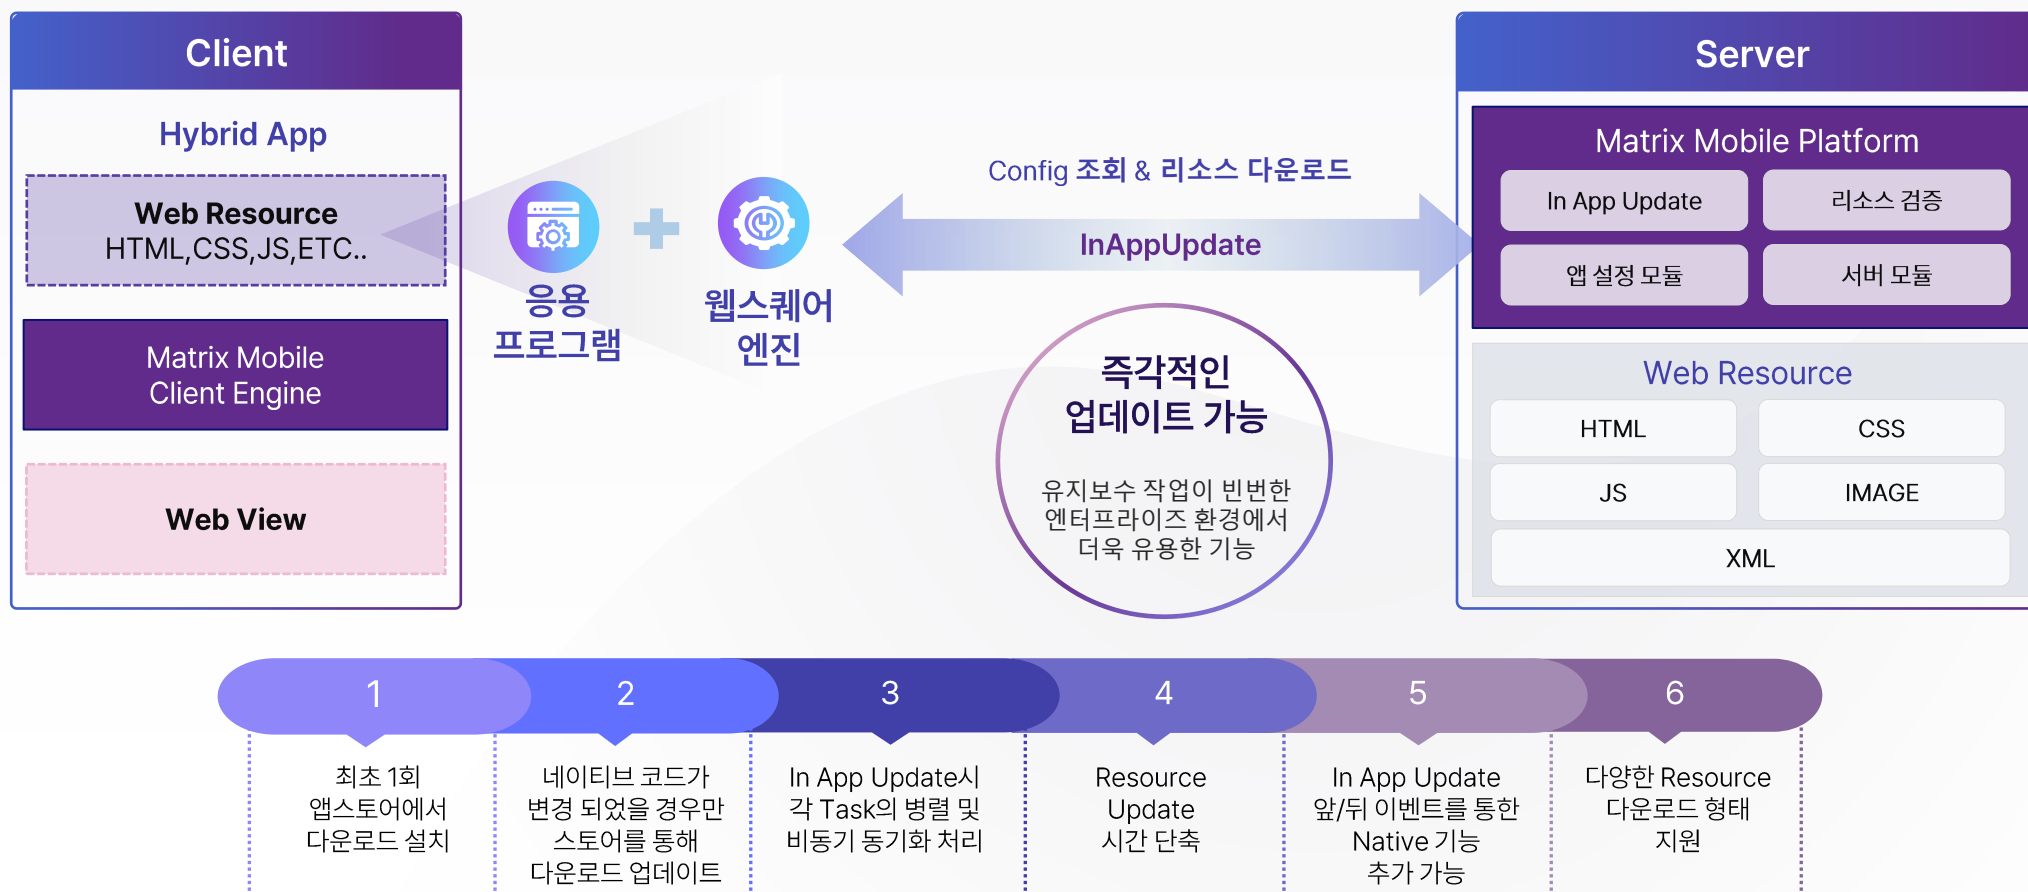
Client

Hybrid App

Web Resource
HTML,CSS,JS,ETC..

Matrix Mobile Client Engine

Web View

응용 프로그램

웹스퀘어 엔진

Config 조회 & 리소스 다운로드

InAppUpdate

즉각적인 업데이트 가능

유지보수 작업이 빈번한 엔터프라이즈 환경에서 더욱 유용한 기능

Server

Matrix Mobile Platform

In App Update

리소스 검증

앱 설정 모듈

서버 모듈

Web Resource

HTML

CSS

JS

IMAGE

XML

1

최초 1회 앱스토어에서 다운로드 설치

2

네이티브 코드가 변경 되었을 경우만 스토어를 통해 다운로드 업데이트

3

In App Update시 각 Task의 병렬 및 비동기 동기화 처리

4

Resource Update 시간 단축

5

In App Update 앞/뒤 이벤트를 통한 Native 기능 추가 가능

6

다양한 Resource 다운로드 형태 지원